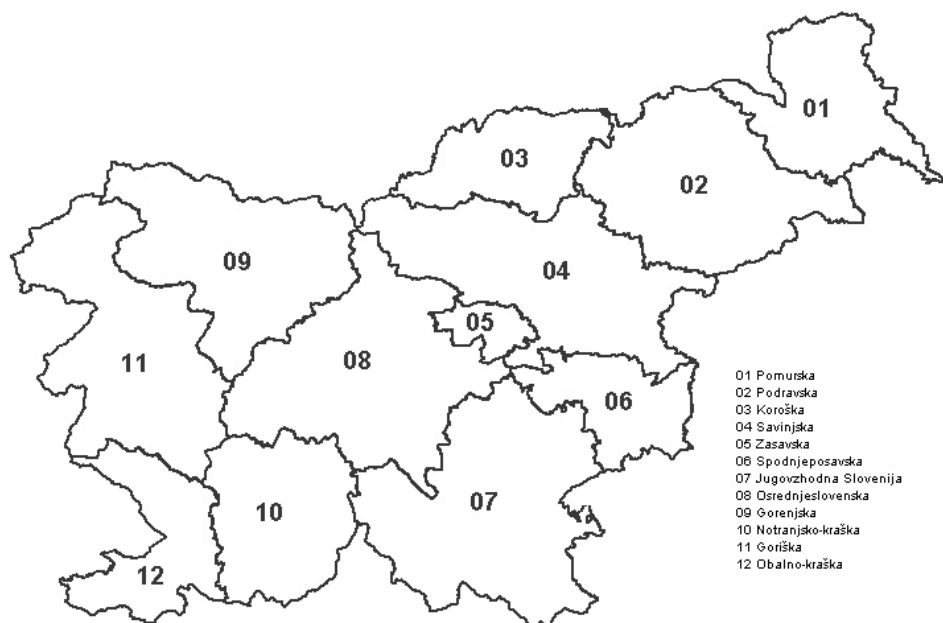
01
02
03
09
04
05
11
08
06
10
07
12

01 Pomurska
02 Podravska
03 Koroška
04 Savinjska
05 Zasavska
06 Spodnjeposavska
07 Jugovzhodna Slovenija
08 Osrednjeslovenska
09 Gorenjska
10 Notranjsko-kraška
11 Goriška
12 Obalno-kraška